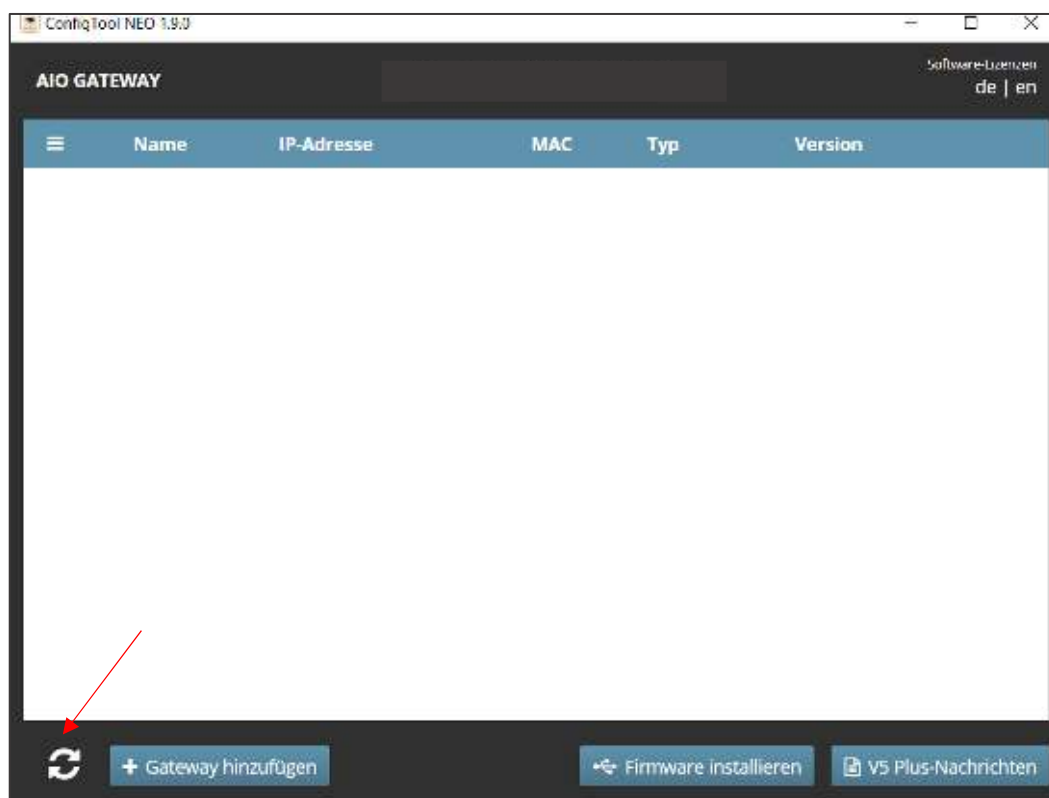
ConfigTool NEO 1.9.0

AIO GATEWAY

Software-Lizenzen
de | en

| ≡ | Name | IP-Adresse | MAC | Typ | Version |
|---|---|---|---|---|---|

+ Gateway hinzufügen

Firmware installieren

V5 Plus-Nachrichten